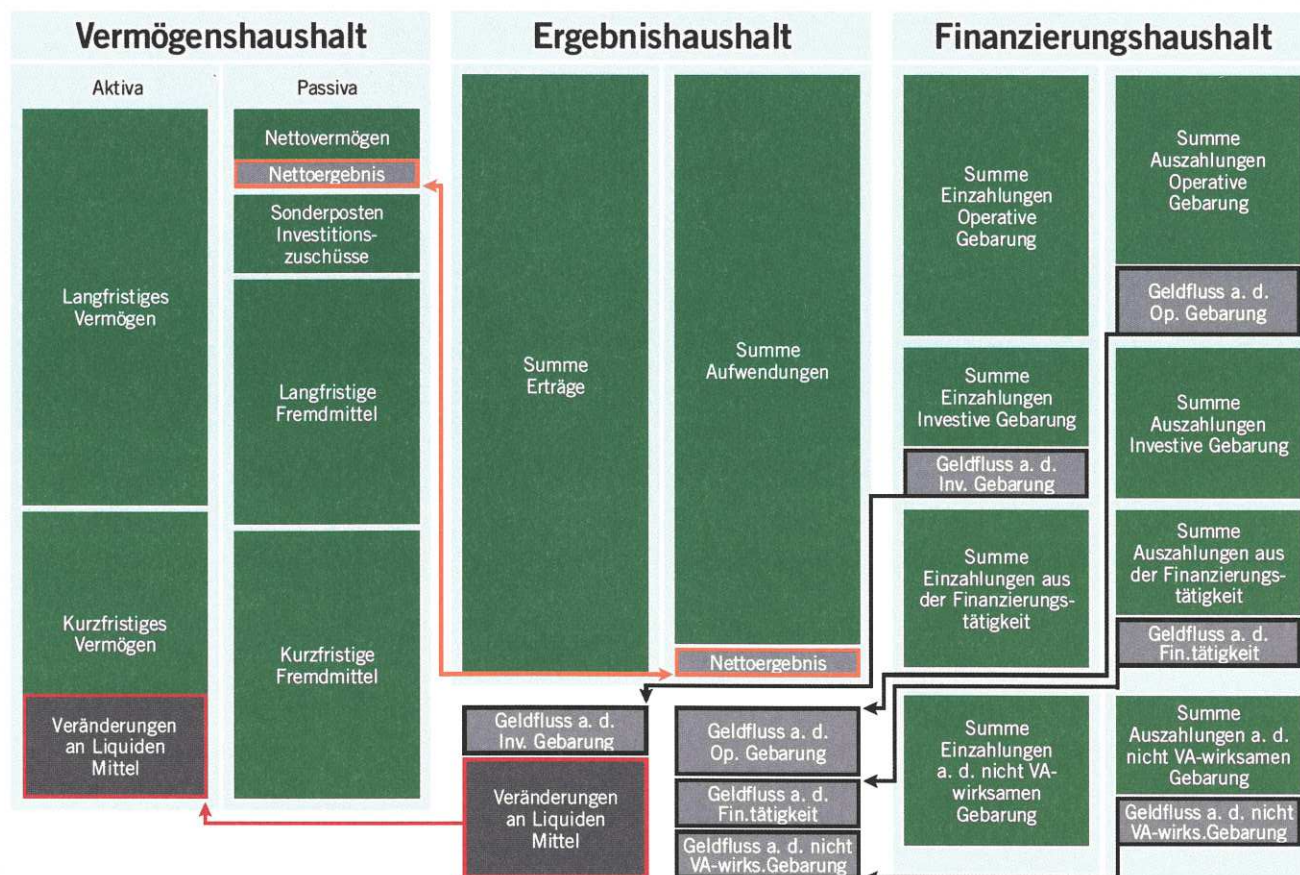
Vermögenshaushalt

Aktiva

Langfristiges Vermögen

Kurzfristiges Vermögen

Veränderungen an Liquiden Mittel

Passiva

Nettovermögen

Nettoergebnis

Sonderposten Investitionszuschüsse

Langfristige Fremdmittel

Kurzfristige Fremdmittel

Ergebnishaushalt

Summe Erträge

Summe Aufwendungen

Nettoergebnis

Geldfluss a. d. Inv. Gebarung

Veränderungen an Liquiden Mittel

Geldfluss a. d. Op. Gebarung

Geldfluss a. d. Fin.tätigkeit

Geldfluss a. d. nicht VA-wirks.Gebarung

Finanzierungshaushalt

Summe Einzahlungen Operative Gebarung

Summe Einzahlungen Investive Gebarung

Geldfluss a. d. Inv. Gebarung

Summe Einzahlungen aus der Finanzierungstätigkeit

Summe Einzahlungen a. d. nicht VA-wirksamen Gebarung

Summe Auszahlungen Operative Gebarung

Geldfluss a. d. Op. Gebarung

Summe Auszahlungen Investive Gebarung

Summe Auszahlungen aus der Finanzierungstätigkeit

Geldfluss a. d. Fin.tätigkeit

Summe Auszahlungen a. d. nicht VA-wirksamen Gebarung

Geldfluss a. d. nicht VA-wirks.Gebarung